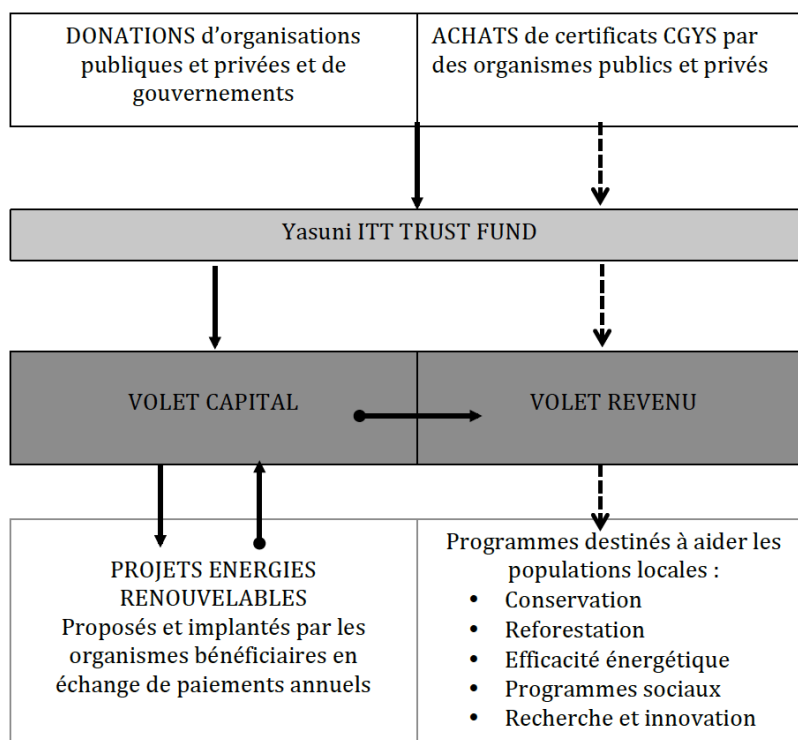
DONATIONS d'organisations publiques et privées et de gouvernements

ACHATS de certificats CGYS par des organismes publics et privés

Yasuni ITT TRUST FUND

VOLET CAPITAL

VOLET REVENU

PROJETS ENERGIES RENOUVELABLES
Proposés et implantés par les organismes bénéficiaires en échange de paiements annuels

Programmes destinés à aider les populations locales :
- Conservation
- Reforestation
- Efficacité énergétique
- Programmes sociaux
- Recherche et innovation